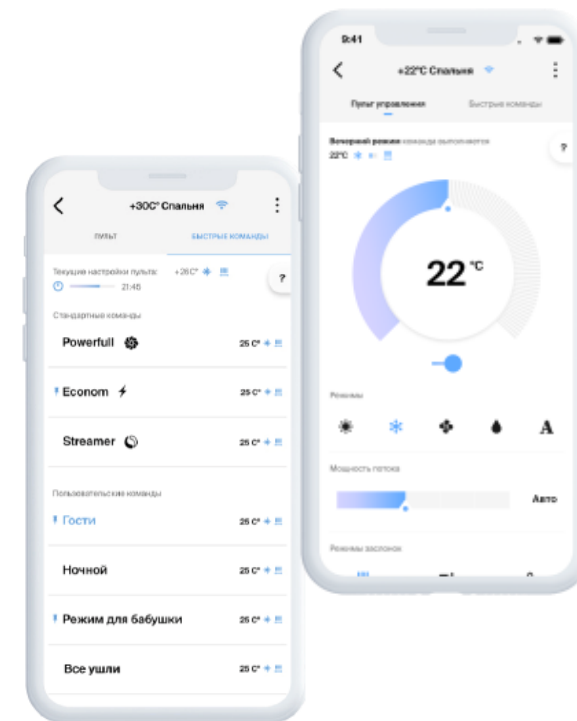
+30С° Спальня

ПУЛЬТ

БЫСТРЫЕ КОМАНДЫ

Текущие настройки пульта: +26С°

21:45

?

Стандартные команды

Powerfull

25 С°

Econom

25 С°

Streamer

25 С°

Пользовательские команды

Гости

25 С°

Ночной

25 С°

Режим для бабушки

25 С°

Все ушли

25 С°

9:41

+22°С Спальня

Пульт управления

Быстрые команды

Вечерний режим команда выполняется

22°С

?

22 °С

Режимы

A

Мощность потока

Авто

Режимы заслонок